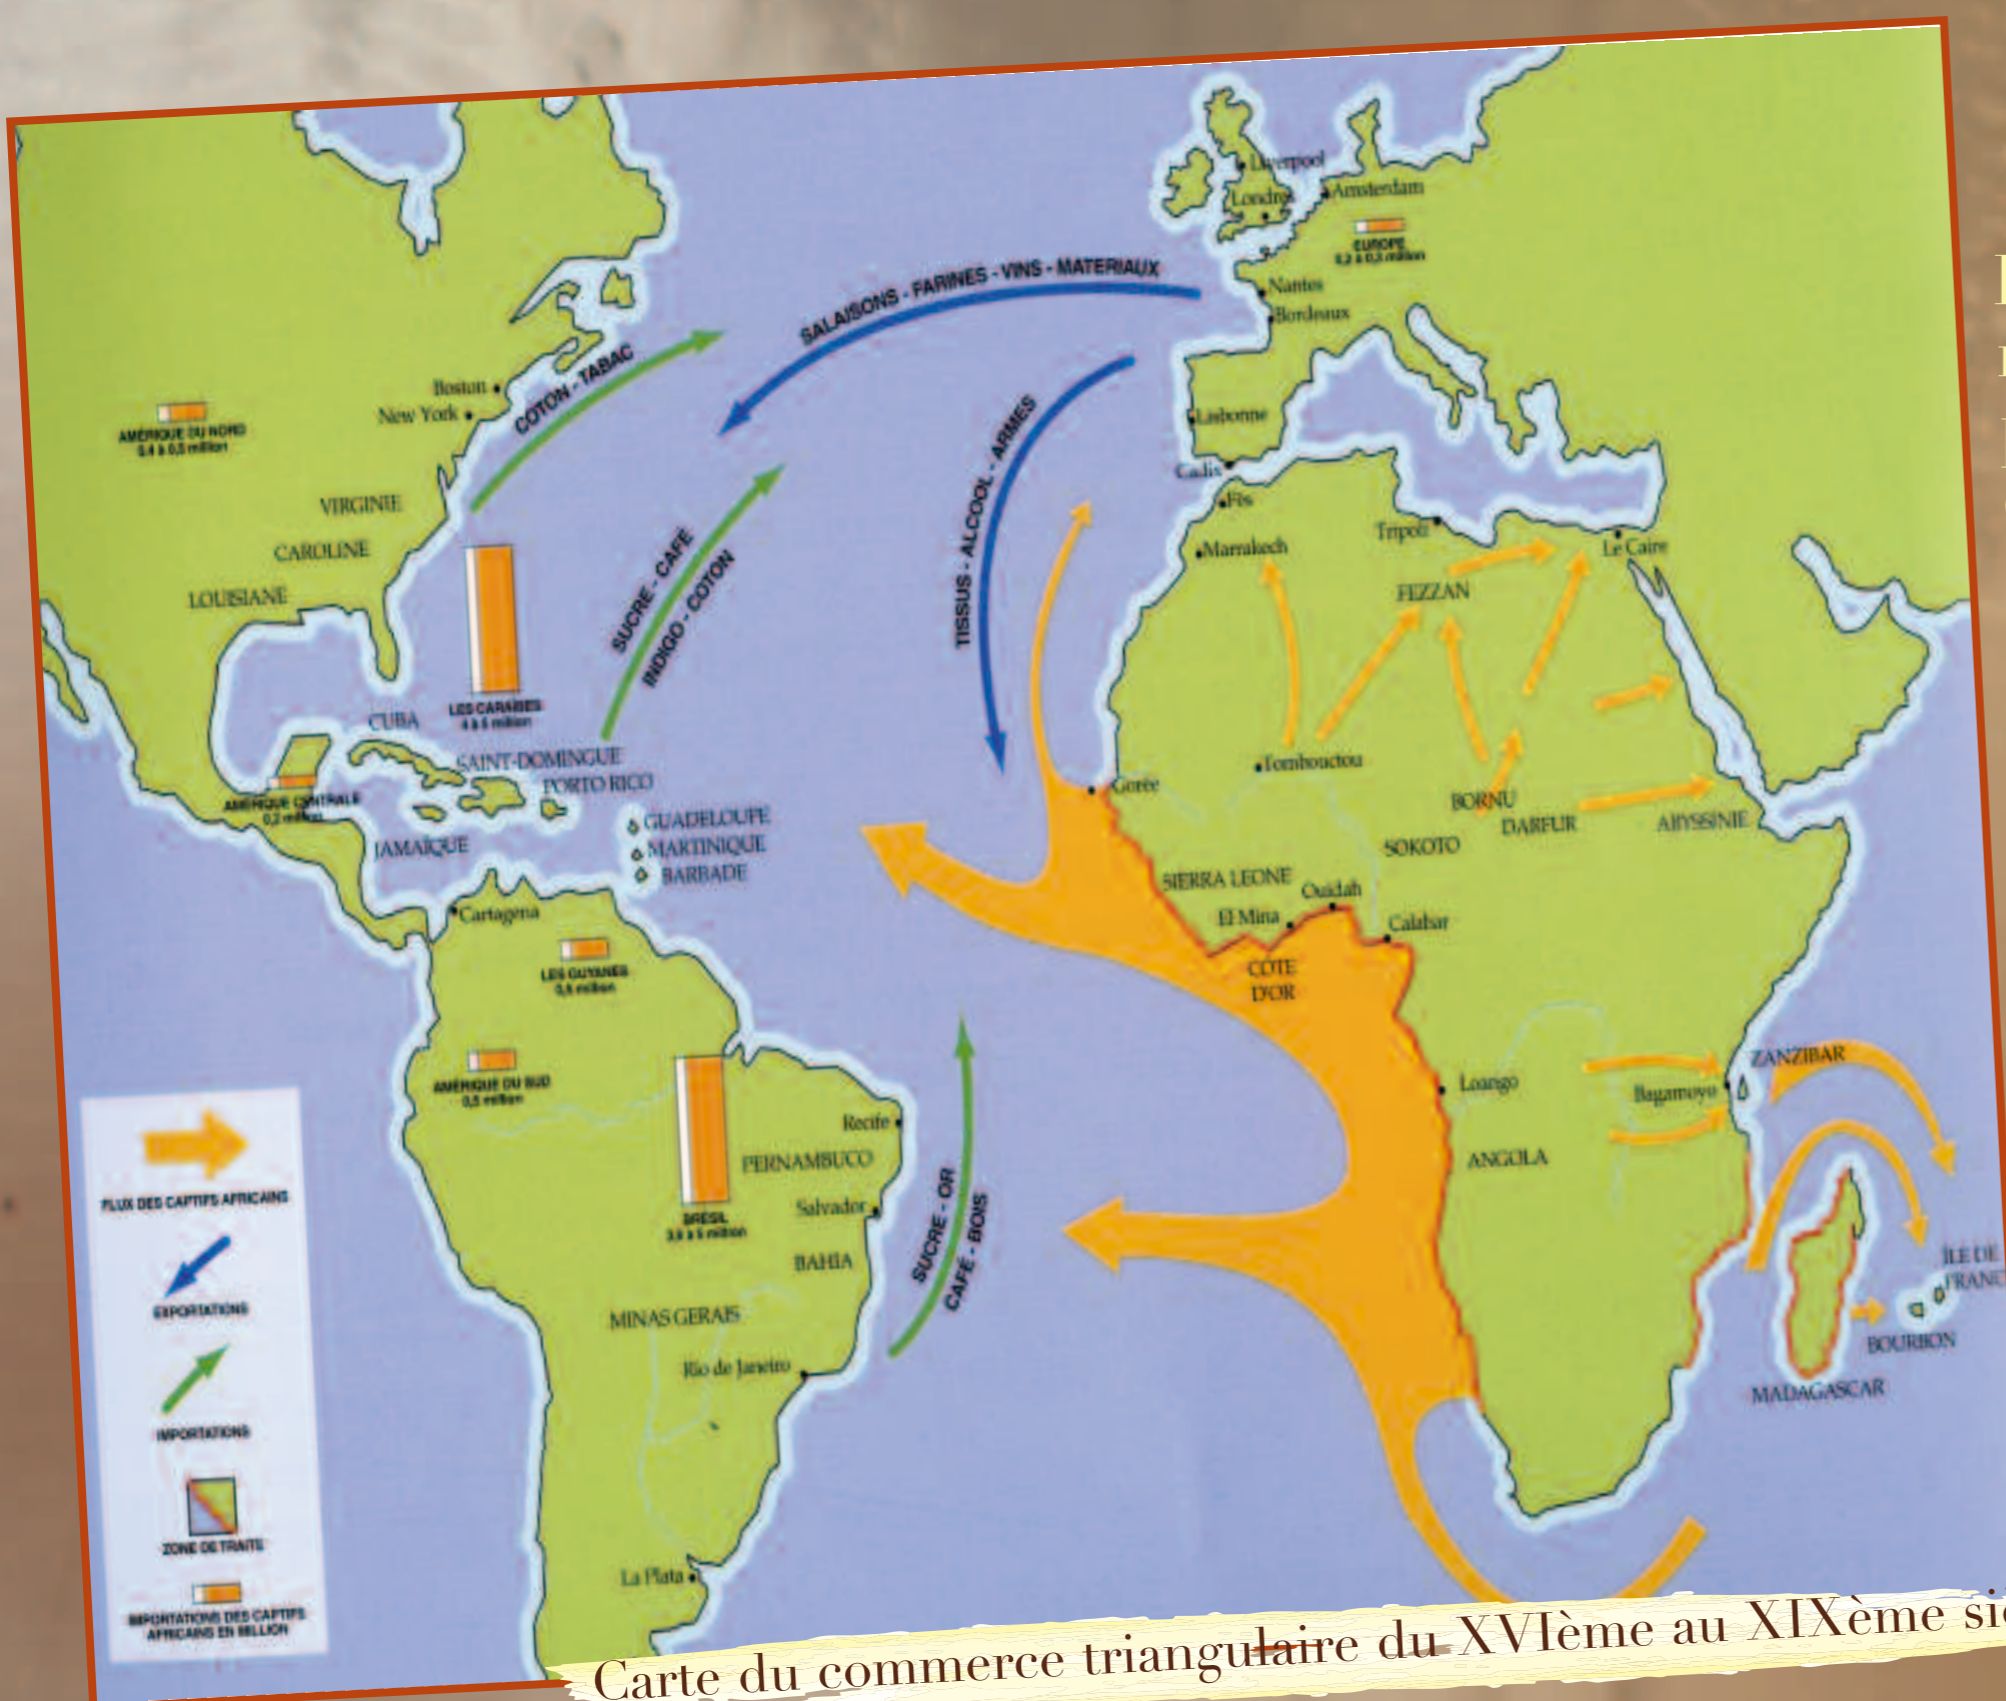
Liverpool
Londres
Amsterdam
EUROPE
0,2 à 0,3 million
Nantes
Bordeaux
SALAISONS - FARINES - VINS - MATERIAUX
COTON - TABAC
Boston
New York
AMÉRIQUE DU NORD
0,4 à 0,5 million
TISSUS - ALCOOL - ARMES
Lisbonne
Cadix
Fès
Marrakech
Tripoli
Le Caire
VIRGINIE
CAROLINE
LOUISIANE
SUCRE - CAFE
INDIGO - COTON
FEZZAN
LES CARAÏBES
4 à 5 million
CUBA
SAINT-DOMINGUE
PORTO RICO
Tombouctou
AMÉRIQUE CENTRALE
0,2 million
JAMAÏQUE
GUADELOUPE
MARTINIQUE
BARBADE
Gorée
BORNU
DARFUR
SOKOTO
ABYSSINIE
SIERRA LEONE
Ouidah
El Mina
Calabar
Cartagena
LES GUYANES
0,5 million
COTE D'OR
AMÉRIQUE DU SUD
0,5 million
Recife
PERNAMBUCO
Salvador
BAHIA
BRÉSIL
3,5 à 5 million
Loango
ANGOLA
ZANZIBAR
Bagamoyo
SUCRE - OR
CAFÉ - BOIS
FLUX DES CAPTIFS AFRICAINS
EXPORTATIONS
IMPORTATIONS
ZONE DE TRAITE
IMPORTATIONS DES CAPTIFS AFRICAINS EN MILLION
MINAS GERAIS
Rio de Janeiro
ÎLE DE FRANCE
BOURBON
MADAGASCAR
La Plata
Carte du commerce triangulaire du XVIème au XIXème si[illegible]